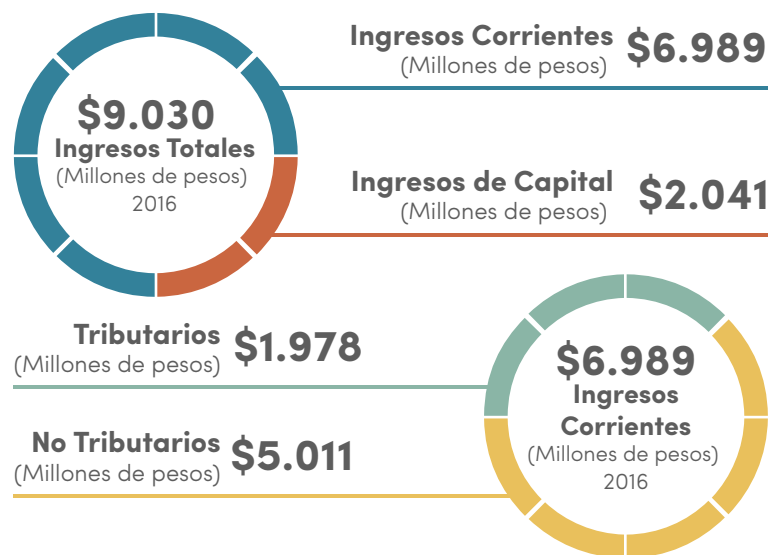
$9.030
Ingresos Totales
(Millones de pesos)
2016

Ingresos Corrientes
(Millones de pesos)
$6.989

Ingresos de Capital
(Millones de pesos)
$2.041

Tributarios
(Millones de pesos)
$1.978

No Tributarios
(Millones de pesos)
$5.011

$6.989
Ingresos Corrientes
(Millones de pesos)
2016